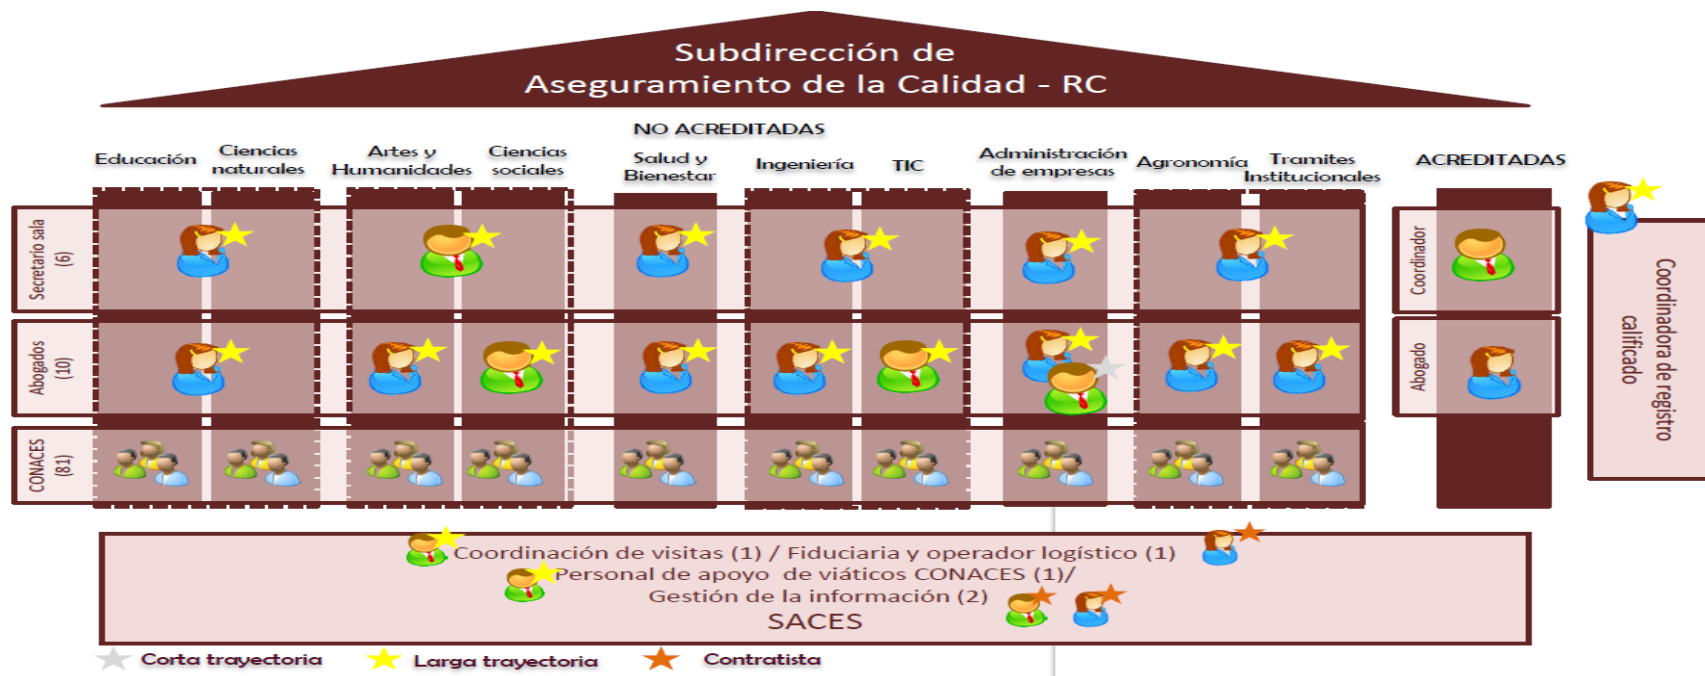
Subdirección de
Aseguramiento de la Calidad - RC

NO ACREDITADAS

Educación

Ciencias naturales

Artes y Humanidades

Ciencias sociales

Salud y Bienestar

Ingeniería

TIC

Administración de empresas

Agronomía

Tramites Institucionales

ACREDITADAS

Secretario sala (6)

Abogados (10)

CONACES (81)

Coordinador

Abogado

Coordinadora de registro calificado

Coordinación de visitas (1) / Fiduciaria y operador logístico (1)
Personal de apoyo de viáticos CONACES (1)/
Gestión de la información (2)
SACES

Corta trayectoria

Larga trayectoria

Contratista